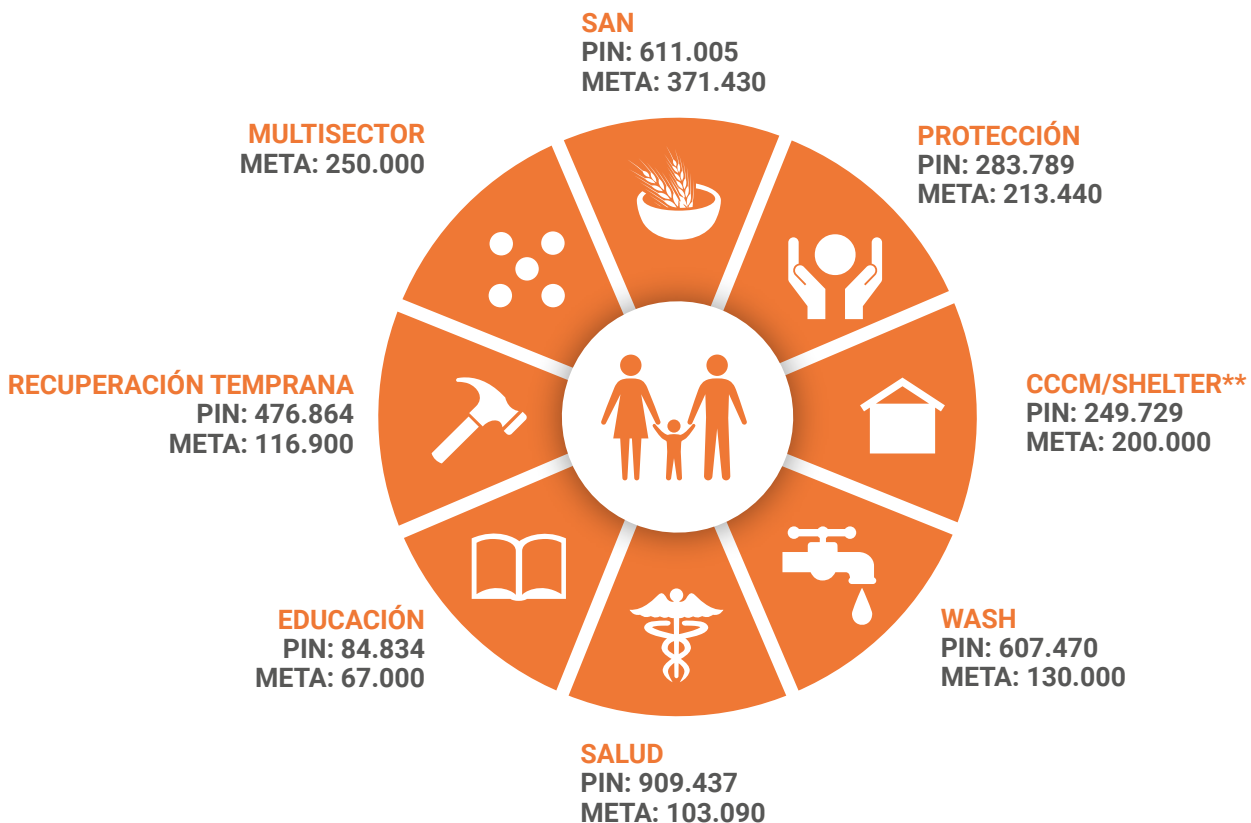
SAN
PIN: 611.005
META: 371.430

PROTECCIÓN
PIN: 283.789
META: 213.440

CCCM/SHELTER**
PIN: 249.729
META: 200.000

WASH
PIN: 607.470
META: 130.000

SALUD
PIN: 909.437
META: 103.090

EDUCACIÓN
PIN: 84.834
META: 67.000

RECUPERACIÓN TEMPRANA
PIN: 476.864
META: 116.900

MULTISECTOR
META: 250.000